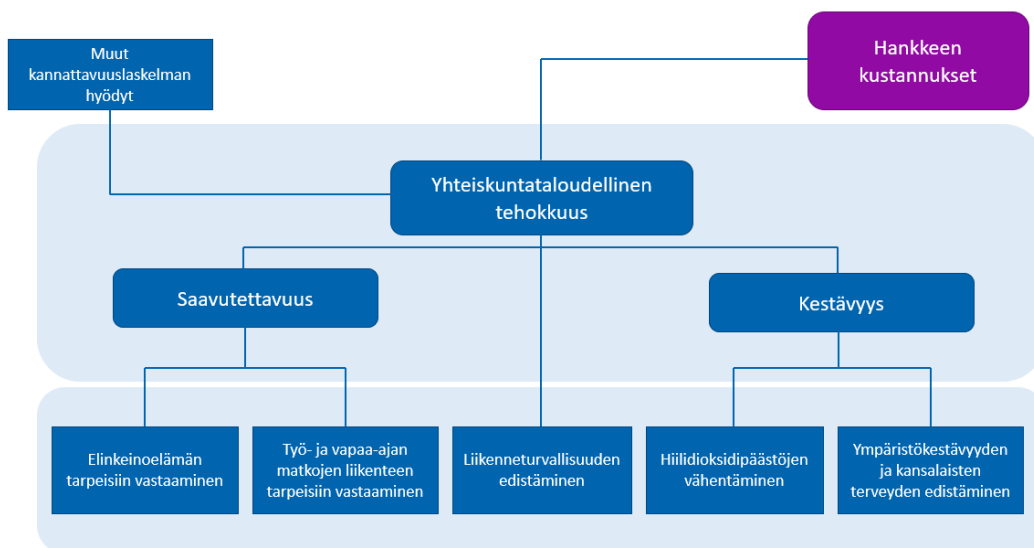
Muut kannattavuuslaskelman hyödyt

Hankkeen kustannukset

Yhteiskuntataloudellinen tehokkuus

Saavutettavuus

Kestävyys

Elinkeinoelämän tarpeisiin vastaaminen

Työ- ja vapaa-ajan matkojen liikenteen tarpeisiin vastaaminen

Liikenneturvallisuuden edistäminen

Hiilidioksidipäästöjen vähentäminen

Ympäristökestävyyden ja kansalaisten terveyden edistäminen